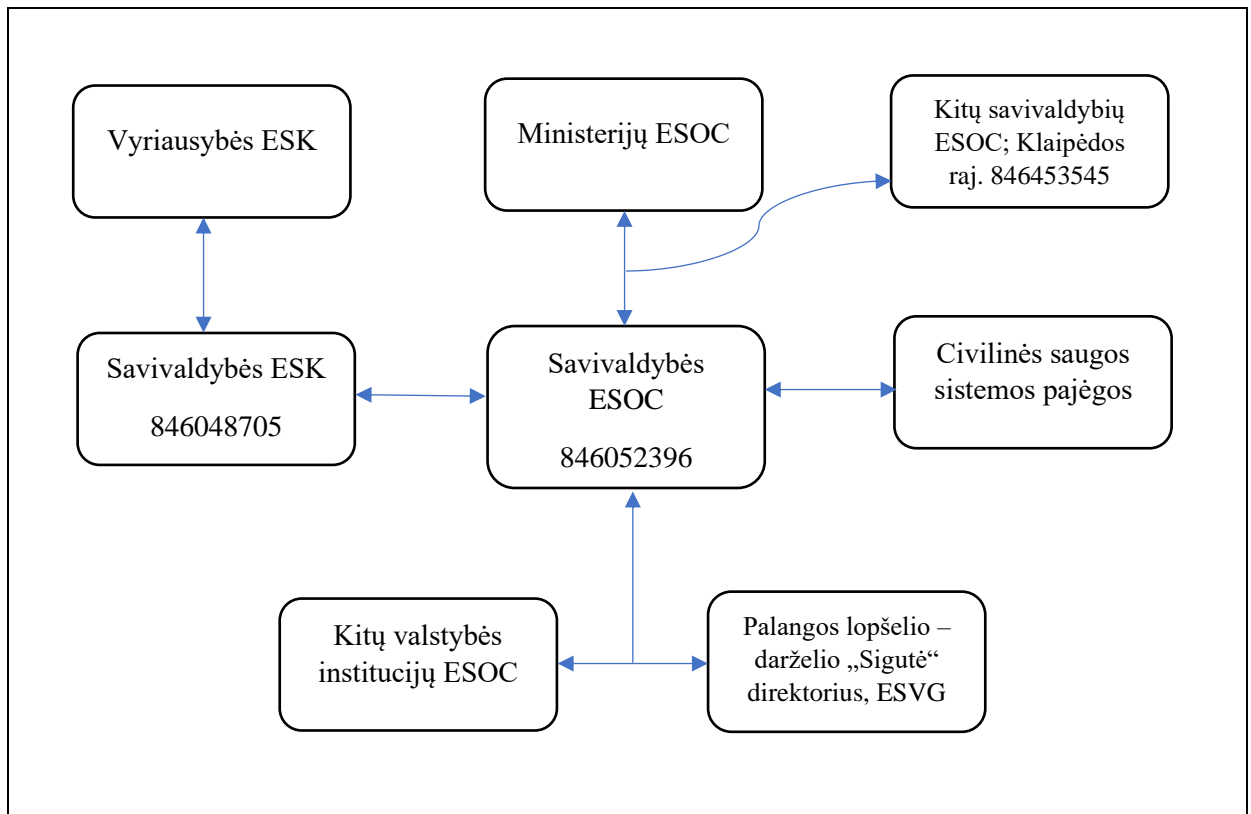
Vyriausybės ESK

Ministerijų ESOC

Kitų savivaldybių ESOC; Klaipėdos raj. 846453545

Savivaldybės ESK

846048705

Savivaldybės ESOC

846052396

Civilinės saugos sistemos pajėgos

Kitų valstybės institucijų ESOC

Palangos lopšelio – darželio „Sigutė“ direktorius, ESVG